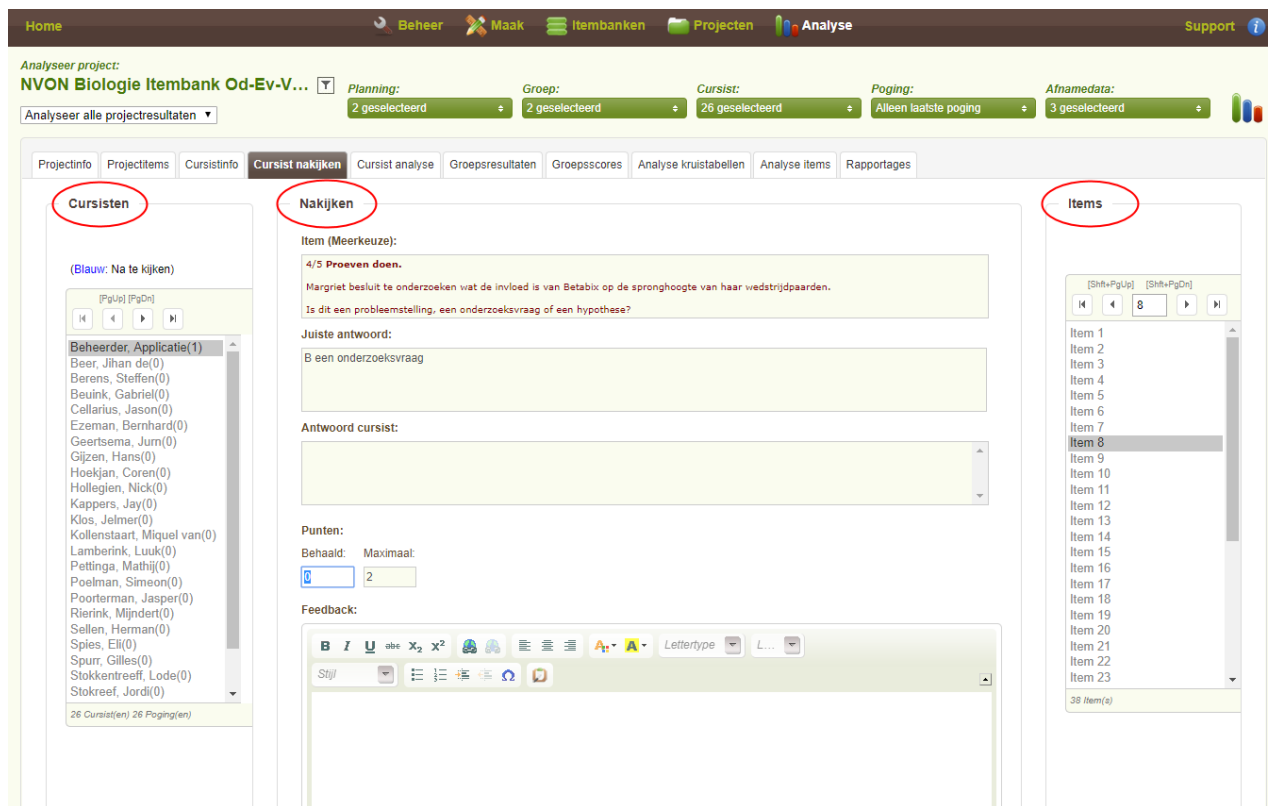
Home Beheer Maak Itembanken Projecten Analyse Support

Analyseer project:
NVON Biologie Itembank Od-Ev-V...
Analyseer alle projectresultaten

Planning: 2 geselecteerd
Groep: 2 geselecteerd
Cursist: 26 geselecteerd
Poging: Alleen laatste poging
Afnamedata: 3 geselecteerd

Projectinfo | Projectitems | Cursistinfo | Cursist nakijken | Cursist analyse | Groepsresultaten | Groepsscores | Analyse kruistabellen | Analyse items | Rapportages

Cursisten

(Blauw: Na te kijken)

[PgUp] [PgDn]

Beheerder, Applicatie(1)
Beer, Jihan de(0)
Berens, Steffen(0)
Beuink, Gabriel(0)
Cellarius, Jason(0)
Ezeman, Bernhard(0)
Geertsema, Jurn(0)
Gijzen, Hans(0)
Hoekjan, Coren(0)
Hollegien, Nick(0)
Kappers, Jay(0)
Klos, Jelmer(0)
Kollenstaart, Miquel van(0)
Lamberink, Luuk(0)
Pettinga, Mathij(0)
Poelman, Simeon(0)
Poorterman, Jasper(0)
Rierink, Mijndert(0)
Sellen, Herman(0)
Spies, Eli(0)
Spurr, Gilles(0)
Stokkentreeff, Lode(0)
Stokreef, Jordi(0)

26 Cursist(en) 26 Poging(en)

Nakijken

Item (Meerkeuze):
4/5 Proeven doen.
Margriet besluit te onderzoeken wat de invloed is van Betabix op de spronghoogte van haar wedstrijdpaarden.
Is dit een probleemstelling, een onderzoeksvraag of een hypothese?

Juiste antwoord:
B een onderzoeksvraag

Antwoord cursist:

Punten:
Behaald: 0 Maximaal: 2

Feedback:
Lettertype L... Stijl

Items

[Shft+PgUp] [Shft+PgDn]
8

Item 1
Item 2
Item 3
Item 4
Item 5
Item 6
Item 7
Item 8
Item 9
Item 10
Item 11
Item 12
Item 13
Item 14
Item 15
Item 16
Item 17
Item 18
Item 19
Item 20
Item 21
Item 22
Item 23

38 Item(s)